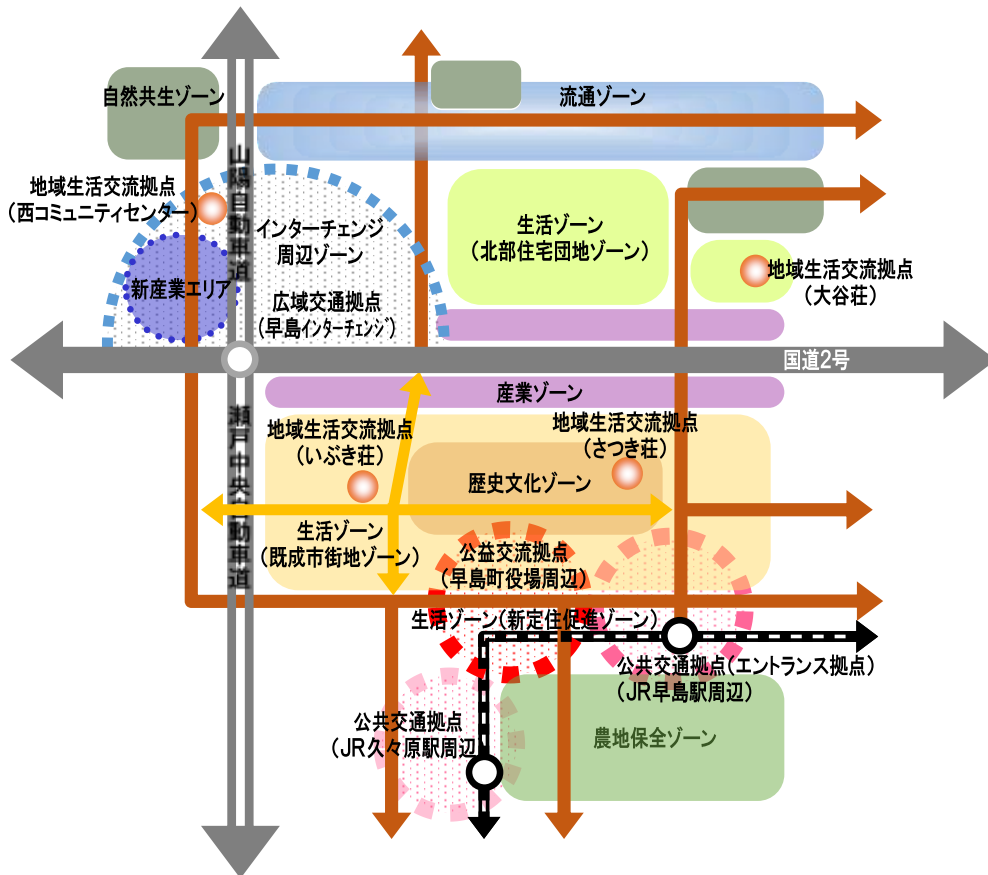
自然共生ゾーン

流通ゾーン

山陽自動車道

地域生活交流拠点（西コミュニティセンター）

インターチェンジ周辺ゾーン

生活ゾーン（北部住宅団地ゾーン）

地域生活交流拠点（大谷荘）

新産業エリア

広域交通拠点（早島インターチェンジ）

国道2号

産業ゾーン

瀬戸中央自動車道

地域生活交流拠点（いぶき荘）

地域生活交流拠点（さつき荘）

歴史文化ゾーン

生活ゾーン（既成市街地ゾーン）

公益交流拠点（早島町役場周辺）

生活ゾーン（新定住促進ゾーン）

公共交通拠点（エントランス拠点）（JR早島駅周辺）

公共交通拠点（JR久々原駅周辺）

農地保全ゾーン